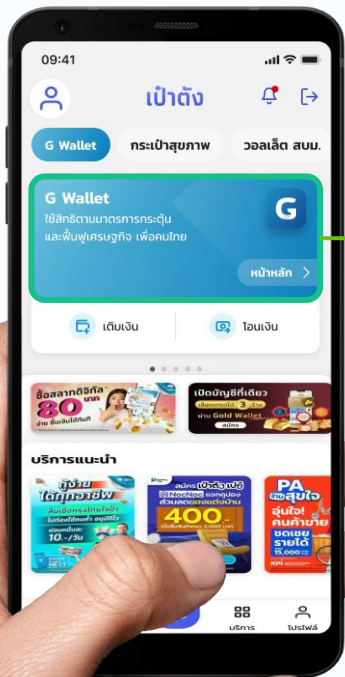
09:41

เป๋าตัง

G Wallet

กระเป๋าสุขภาพ

วอลเล็ต สบม.

G Wallet

ใช้สิทธิตามมาตรการกระตุ้นและฟื้นฟูเศรษฐกิจ เพื่อคนไทย

G

หน้าหลัก

เติมเงิน

โอนเงิน

ซื้อสลากดิจิทัล 80 บาท

เปิดบัญชีที่เดียว ผ่าน Gold Wallet

บริการแนะนำ

กู้ง่าย ได้ทุกอาชีพ

สินเชื่อกรุงไทยใจดี

10.-/วัน

สมัคร เป๋าตัง เปย์

400.-

PA สุขใจ

อุ่นใจ! คนค้าขาย ชดเชยรายได้

15,000

บริการ

โปรไฟล์